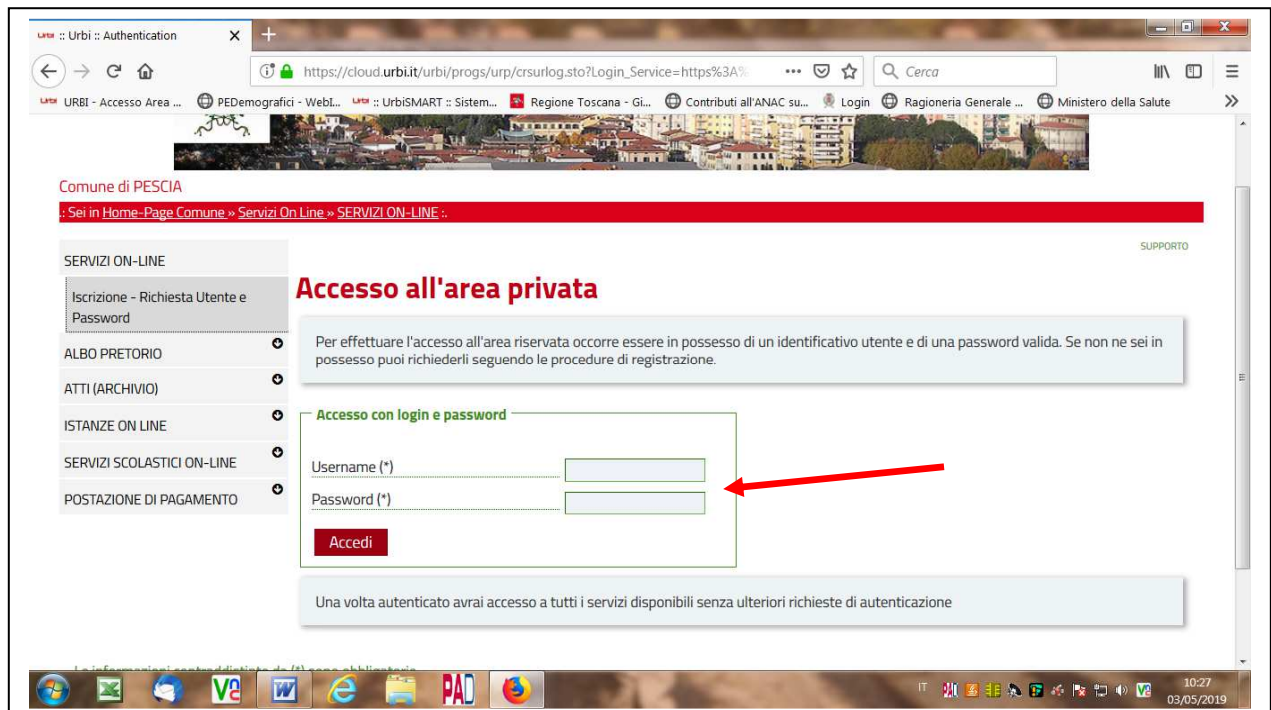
:: Urbi :: Authentication ×

https://cloud.urbi.it/urbi/progs/urp/crsurlog.sto?Login_Service=https%3A%

Cerca

URBI - Accesso Area ... PEDemografici - Webl... :: UrbiSMART :: Sistem... Regione Toscana - Gi... Contributi all'ANAC su... Login Ragioneria Generale ... Ministero della Salute

Comune di PESCIA

.: Sei in Home-Page Comune » Servizi On Line » SERVIZI ON-LINE :.

SUPPORTO

SERVIZI ON-LINE

Iscrizione - Richiesta Utente e Password

ALBO PRETORIO

ATTI (ARCHIVIO)

ISTANZE ON LINE

SERVIZI SCOLASTICI ON-LINE

POSTAZIONE DI PAGAMENTO

Accesso all'area privata

Per effettuare l'accesso all'area riservata occorre essere in possesso di un identificativo utente e di una password valida. Se non ne sei in possesso puoi richiederli seguendo le procedure di registrazione.

Accesso con login e password

Username (*)

Password (*)

Accedi

Una volta autenticato avrai accesso a tutti i servizi disponibili senza ulteriori richieste di autenticazione

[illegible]

IT 10:27 03/05/2019